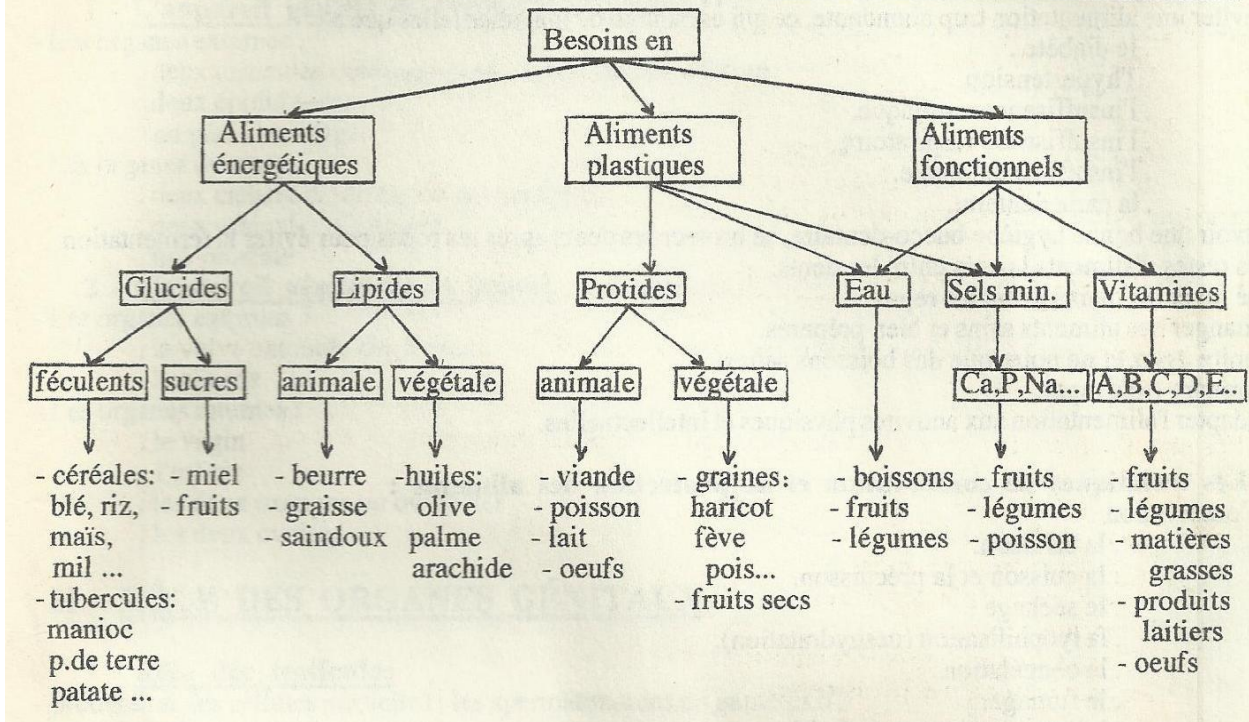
Besoins en

Aliments énergétiques

Aliments plastiques

Aliments fonctionnels

Glucides

Lipides

Protides

Eau

Sels min.

Vitamines

féculents

sucres

animale

végétale

animale

végétale

Ca,P,Na...

A,B,C,D,E..

- céréales: blé, riz, maïs, mil ...
- tubercules: manioc p.de terre patate ...

- miel
- fruits

- beurre
- graisse
- saindoux

-huiles: olive palme arachide

- viande
- poisson
- lait
- oeufs

- graines: haricot fève pois...
- fruits secs

- boissons
- fruits
- légumes

fruits
- légumes
- poisson

- fruits
- légumes
- matières grasses
- produits laitiers
- oeufs